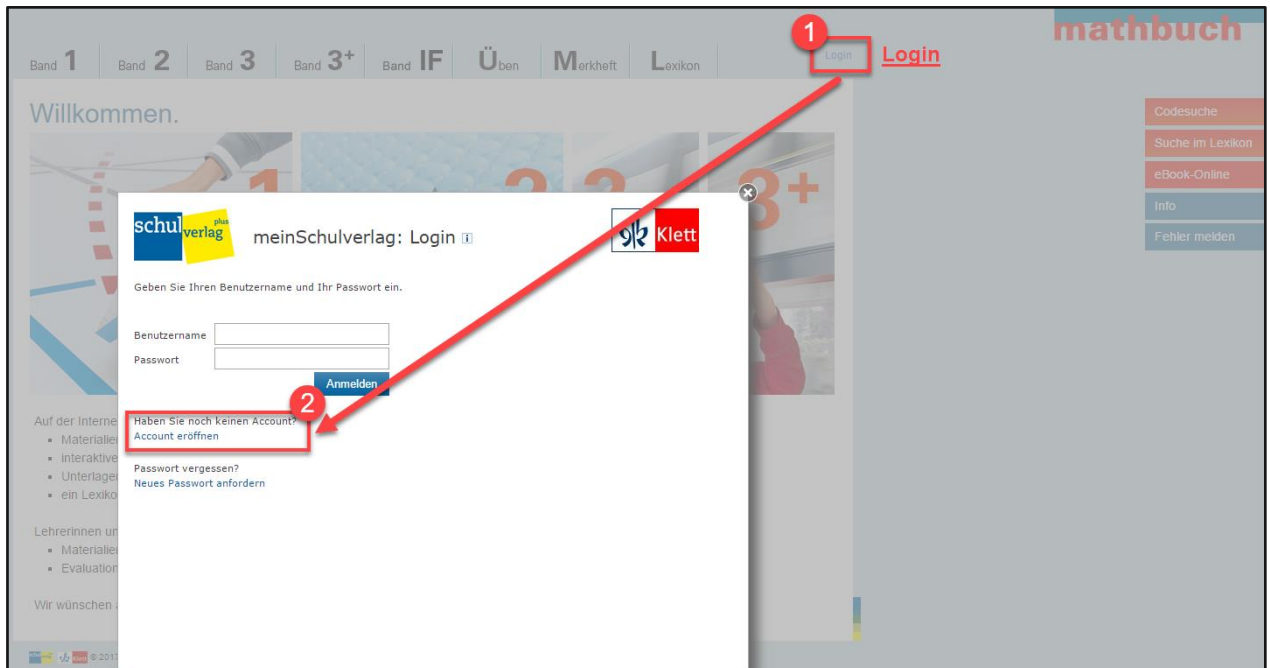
Band 1 Band 2 Band 3 Band 3+ Band IF Üben Merkheft Lexikon

1 Login Login

mathbuch

Willkommen.

Codesuche
Suche im Lexikon
eBook-Online
Info
Fehler melden

schulverlag plus

meinSchulverlag: Login i

Klett

Geben Sie Ihren Benutzername und Ihr Passwort ein.

Benutzername
Passwort
Anmelden

2

Haben Sie noch keinen Account?
Account eröffnen

Passwort vergessen?
Neues Passwort anfordern

Auf der Interne
- Materialie
- interaktive
- Unterlage
- ein Lexiko

Lehrerinnen un
- Materialie
- Evaluation

Wir wünschen

© 2017